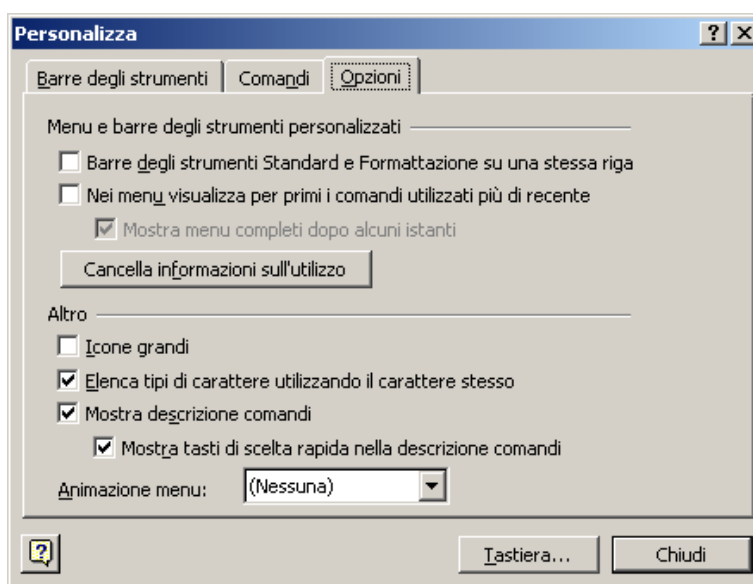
Personalizza

?

Barre degli strumenti | Comandi | Opzioni

Menu e barre degli strumenti personalizzati

Barre degli strumenti Standard e Formattazione su una stessa riga

Nei menu visualizza per primi i comandi utilizzati più di recente

Mostra menu completi dopo alcuni istanti

Cancella informazioni sull'utilizzo

Altro

Icone grandi

Elenca tipi di carattere utilizzando il carattere stesso

Mostra descrizione comandi

Mostra tasti di scelta rapida nella descrizione comandi

Animazione menu: (Nessuna)

Tastiera... Chiudi